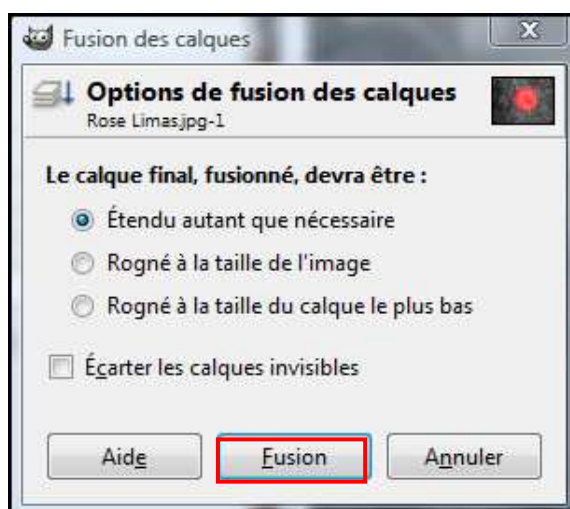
Fusion des calques

Options de fusion des calques
Rose Limas.jpg-1

Le calque final, fusionné, devra être :

Étendu autant que nécessaire

Rogné à la taille de l'image

Rogné à la taille du calque le plus bas

Écarter les calques invisibles

Aide

Fusion

Annuler